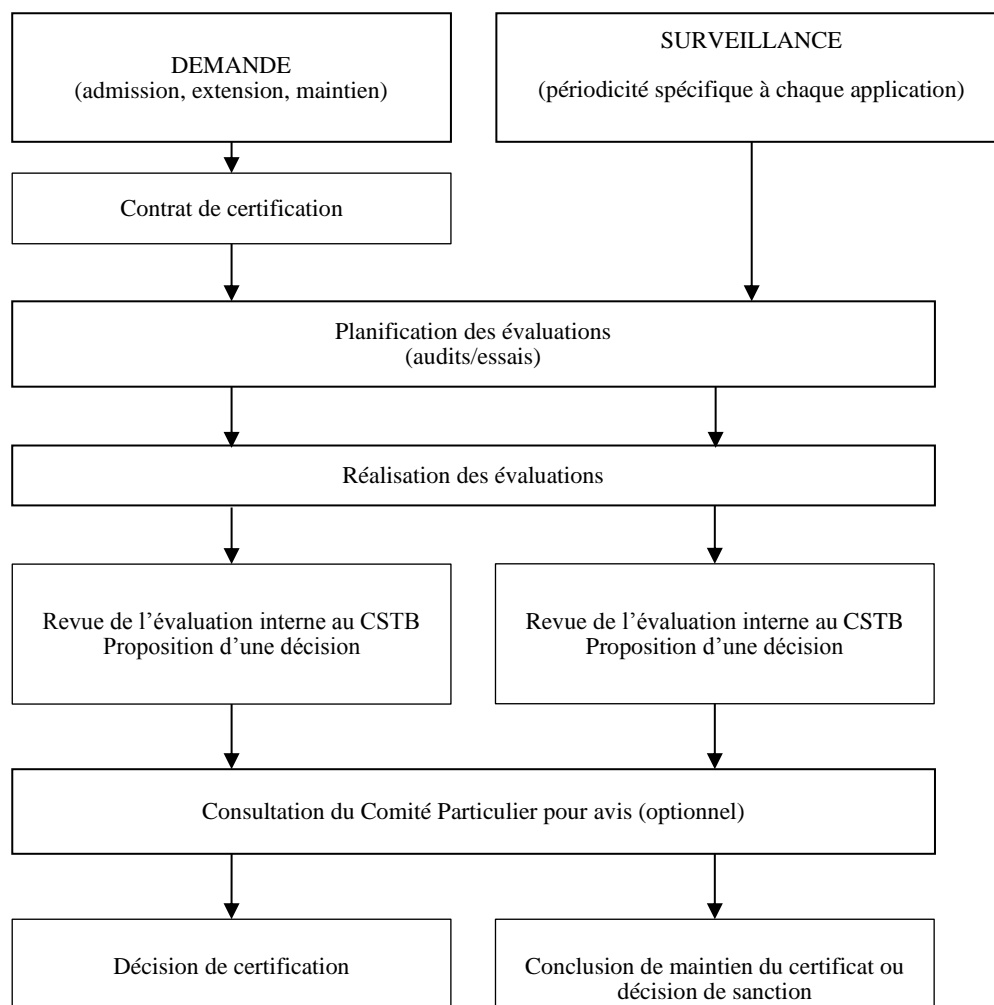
DEMANDE
(admission, extension, maintien)

SURVEILLANCE

(périodicité spécifique à chaque application)

Contrat de certification

Planification des évaluations
(audits/essais)

Réalisation des évaluations

Revue de l'évaluation interne au CSTB
Proposition d'une décision

Revue de l'évaluation interne au CSTB
Proposition d'une décision

Consultation du Comité Particulier pour avis (optionnel)

Décision de certification

Conclusion de maintien du certificat ou décision de sanction